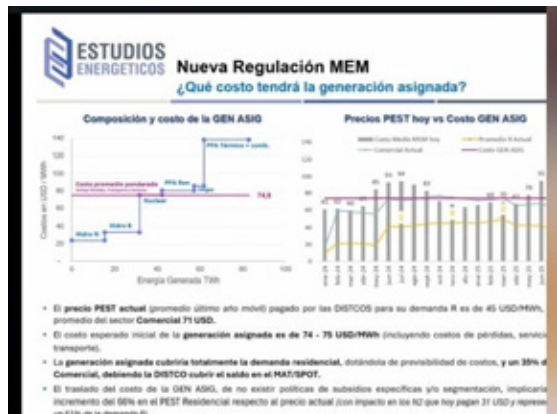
ESTUDIOS ENERGETICOS

Nueva Regulación MEM

¿Qué costo tendrá la generación asignada?

Composición y costo de la GEN ASIG

140
120
100
80
60
40
20
0

Costos en USD / MWh

PPA Térmico + comb.

Costo promedio ponderado

74,9

PPA Ren

Nuclear

Hidro B

Hidro R

0 20 40 60 80 100

Energía Generada TWh

Precios PEST hoy vs Costo GEN ASIG

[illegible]

- El precio PEST actual (promedio último año móvil) pagado por las DISTCOS para su demanda R es de 45 USD/MWh, promedio del sector Comercial 71 USD.
- El costo esperado inicial de la generación asignada es de 74 - 75 USD/MWh (incluyendo costos de pérdidas, servicios, transporte).
- La generación asignada cubriría totalmente la demanda residencial, dotándola de previsibilidad de costos, y un 35% de Comercial, debiendo la DISTCO cubrir el saldo en el MAT/SPOT.
- El traslado del costo de la GEN ASIG, de no existir políticas de subsidios específicas y/o segmentación, implicaría incremento del 66% en el PEST Residencial respecto al precio actual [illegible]